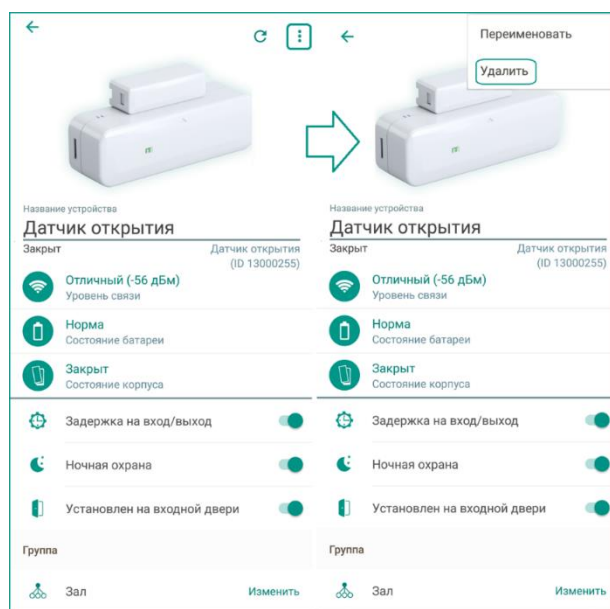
Название устройства
Датчик открытия
Закрыт
Датчик открытия (ID 13000255)
Отличный (-56 дБм)
Уровень связи
Норма
Состояние батареи
Закрыт
Состояние корпуса
Задержка на вход/выход
Ночная охрана
Установлен на входной двери
Группа
Зал
Изменить

Переименовать
Удалить
Название устройства
Датчик открытия
Закрыт
Датчик открытия (ID 13000255)
Отличный (-56 дБм)
Уровень связи
Норма
Состояние батареи
Закрыт
Состояние корпуса
Задержка на вход/выход
Ночная охрана
Установлен на входной двери
Группа
Зал
Изменить